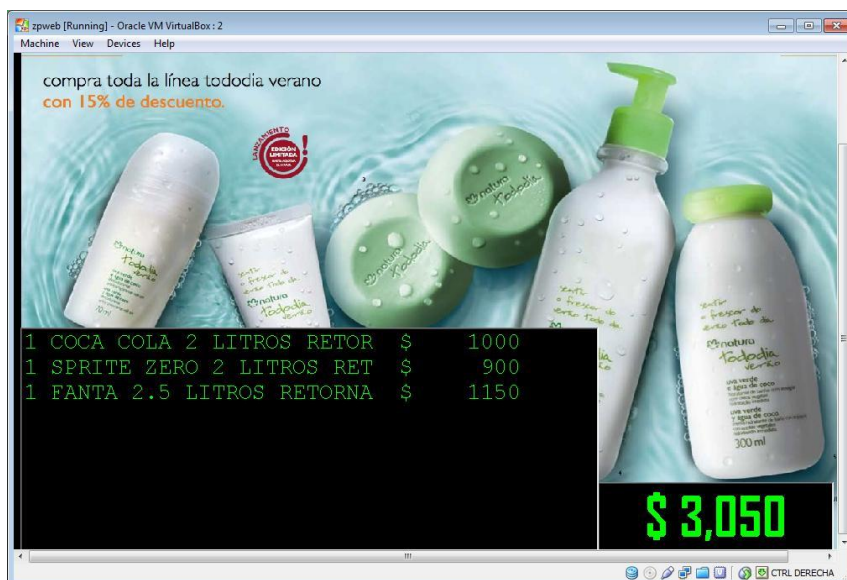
zpweb [Running] - Oracle VM VirtualBox : 2

Machine View Devices Help

compra toda la línea tododia verano
con 15% de descuento.

LANZAMIENTO
EDICIÓN LIMITADA

natura tododia verão

sentir o frescor do verão todo dia

natura tododia verão

uva verde e água de coco

300 ml

1 COCA COLA 2 LITROS RETOR $ 1000
1 SPRITE ZERO 2 LITROS RET $ 900
1 FANTA 2.5 LITROS RETORNA $ 1150

$ 3,050

CTRL DERECHA